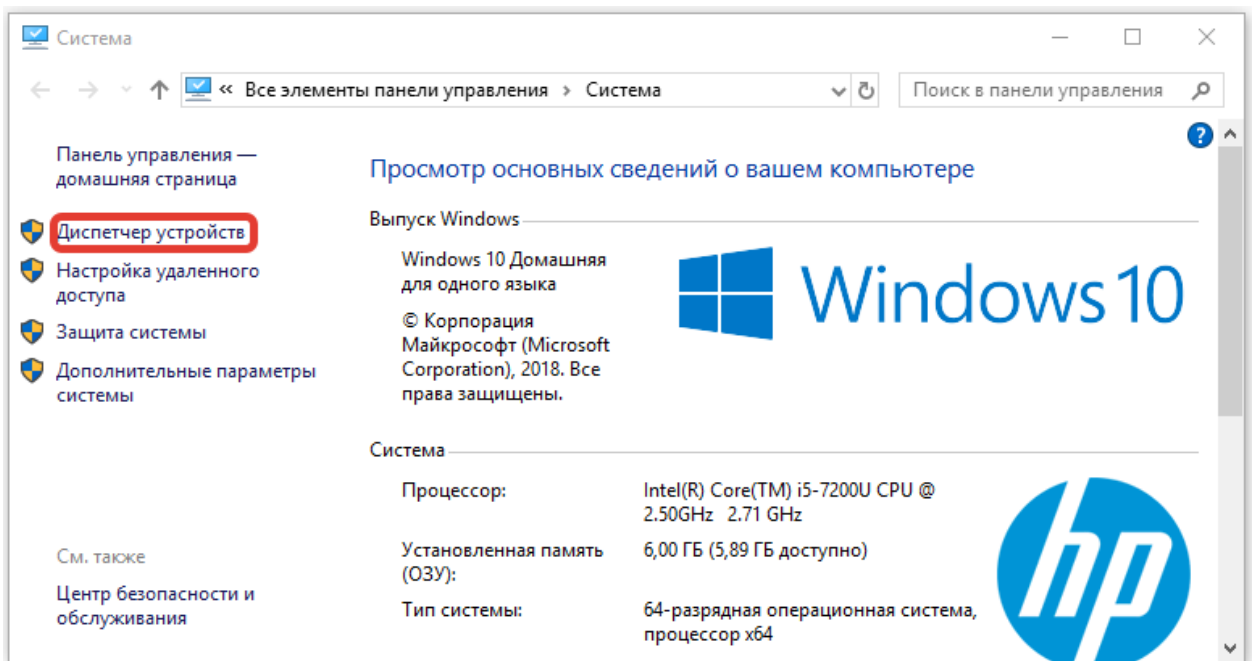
Система

« Все элементы панели управления › Система

Поиск в панели управления

Панель управления — домашняя страница

Диспетчер устройств

Настройка удаленного доступа

Защита системы

Дополнительные параметры системы

См. также

Центр безопасности и обслуживания

Просмотр основных сведений о вашем компьютере

Выпуск Windows

Windows 10 Домашняя для одного языка

© Корпорация Майкрософт (Microsoft Corporation), 2018. Все права защищены.

Windows 10

Система

| Процессор: | Intel(R) Core(TM) i5-7200U CPU @ 2.50GHz 2.71 GHz |
|---|---|
| Установленная память (ОЗУ): | 6,00 ГБ (5,89 ГБ доступно) |
| Тип системы: | 64-разрядная операционная система, процессор x64 |

hp